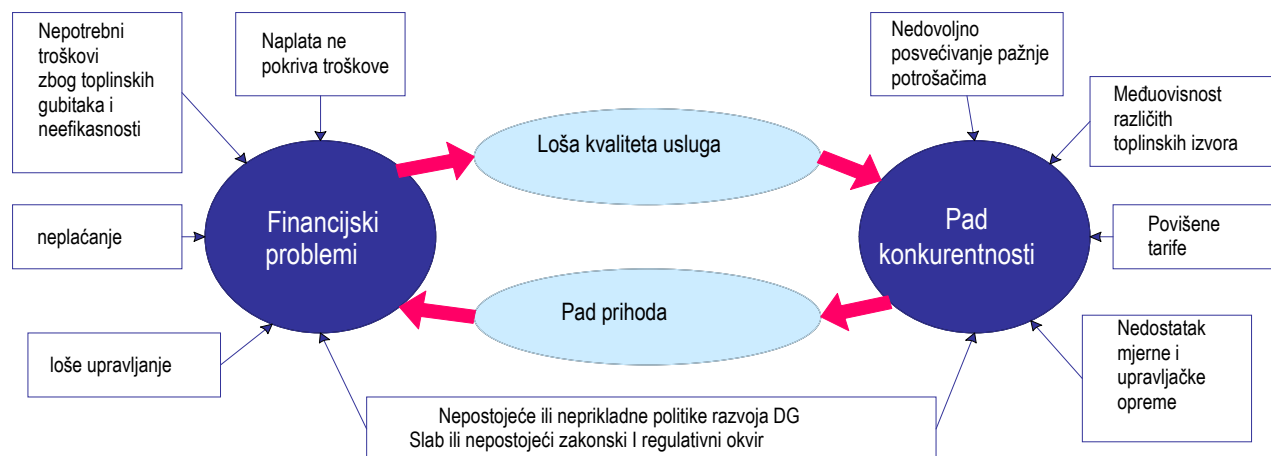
Nepotrebni troškovi zbog toplinskih gubitaka i neefikasnosti

Naplata ne pokriva troškove

Nedovoljno posvećivanje pažnje potrošačima

Međuovisnost različitih toplinskih izvora

Loša kvaliteta usluga

Financijski problemi

Pad konkurentnosti

neplaćanje

Povišene tarife

Pad prihoda

loše upravljanje

Nedostatak mjerne i upravljačke opreme

Nepostojeće ili neprikladne politike razvoja DG
Slab ili nepostojeći zakonski I regulativni okvir